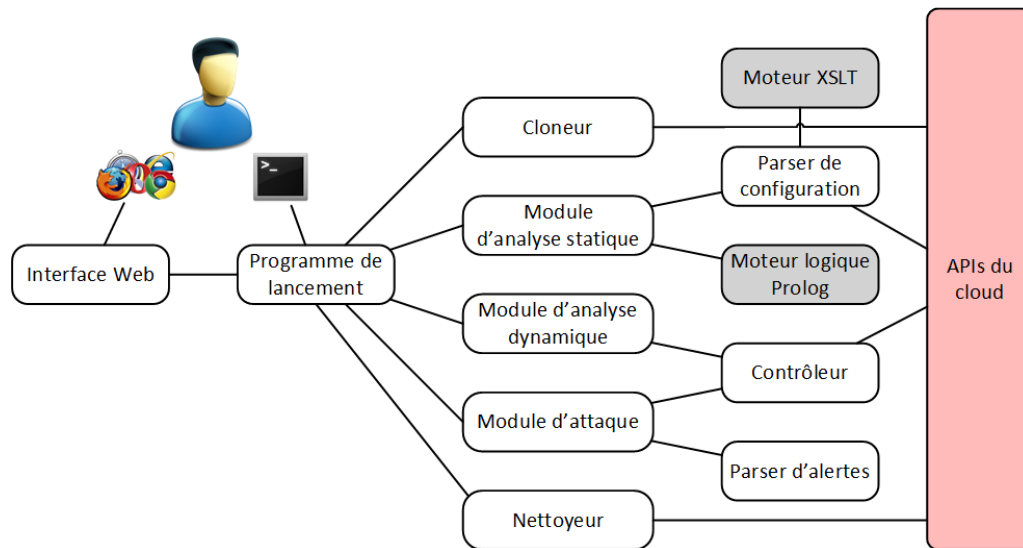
Moteur XSLT

Cloneur

Parser de configuration

Module d'analyse statique

Moteur logique Prolog

Interface Web

Programme de lancement

APIs du cloud

Module d'analyse dynamique

Contrôleur

Module d'attaque

Parser d'alertes

Nettoyeur